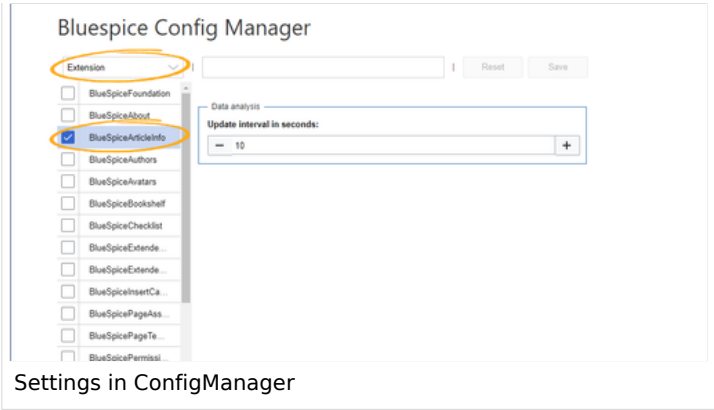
Bluespice Config Manager

Extension

Reset

Save

BlueSpiceFoundation
BlueSpiceAbout
BlueSpiceArticleInfo
BlueSpiceAuthors
BlueSpiceAvatars
BlueSpiceBookshelf
BlueSpiceChecklist
BlueSpiceExtende...
BlueSpiceExtende...
BlueSpiceInsertCa...
BlueSpicePageAss...
BlueSpicePageTe...
BlueSpicePermissi...

Data analysis
Update interval in seconds:
−
10
+

Settings in ConfigManager